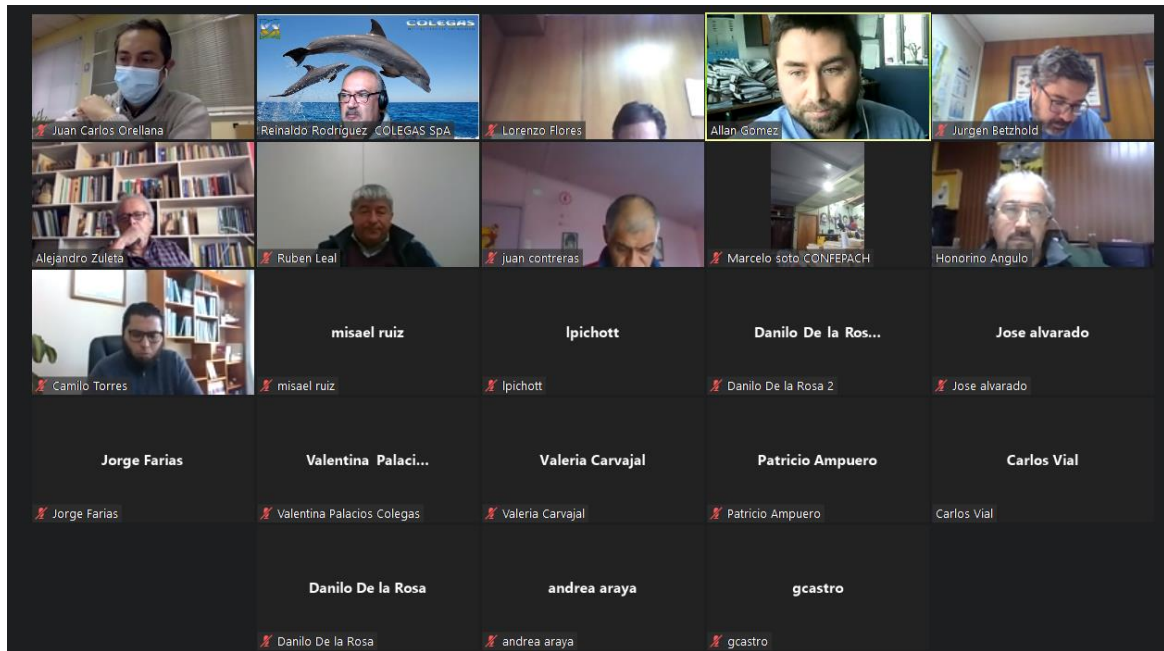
Juan Carlos Orellana

COLEGAS

Reinaldo Rodriguez COLEGAS SpA

Lorenzo Flores

Allan Gomez

Jurgen Betzhold

Alejandro Zuleta

Ruben Leal

juan contreras

Marcelo soto CONFEPACH

Honorino Angulo

Camilo Torres

misael ruiz

misael ruiz

lpichott

lpichott

Danilo De la Ros...

Danilo De la Rosa 2

Jose alvarado

Jose alvarado

Jorge Farias

Jorge Farias

Valentina Palaci...

Valentina Palacios Colegas

Valeria Carvajal

Valeria Carvajal

Patricio Ampuero

Patricio Ampuero

Carlos Vial

Carlos Vial

Danilo De la Rosa

Danilo De la Rosa

andrea araya

andrea araya

gcastro

gcastro